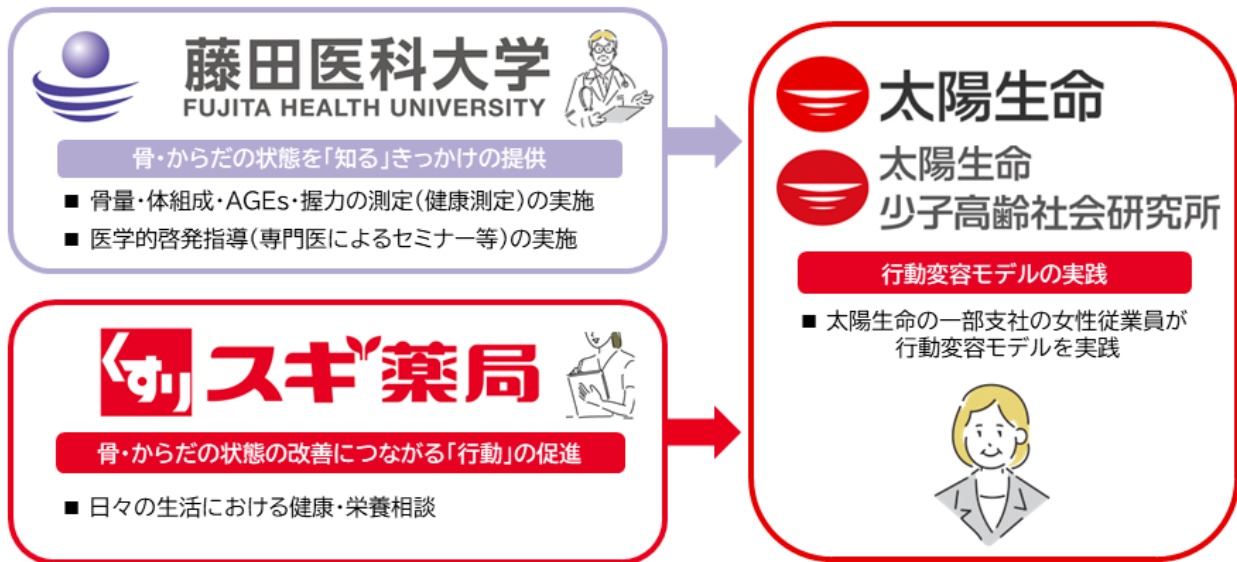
藤田医科大学
FUJITA HEALTH UNIVERSITY

骨・からだの状態を「知る」きっかけの提供

■ 骨量・体組成・AGEs・握力の測定(健康測定)の実施
■ 医学的啓発指導(専門医によるセミナー等)の実施

くすり スギ薬局

骨・からだの状態の改善につながる「行動」の促進

■ 日々の生活における健康・栄養相談

太陽生命

太陽生命
少子高齢社会研究所

行動変容モデルの実践

■ 太陽生命の一部支社の女性従業員が行動変容モデルを実践